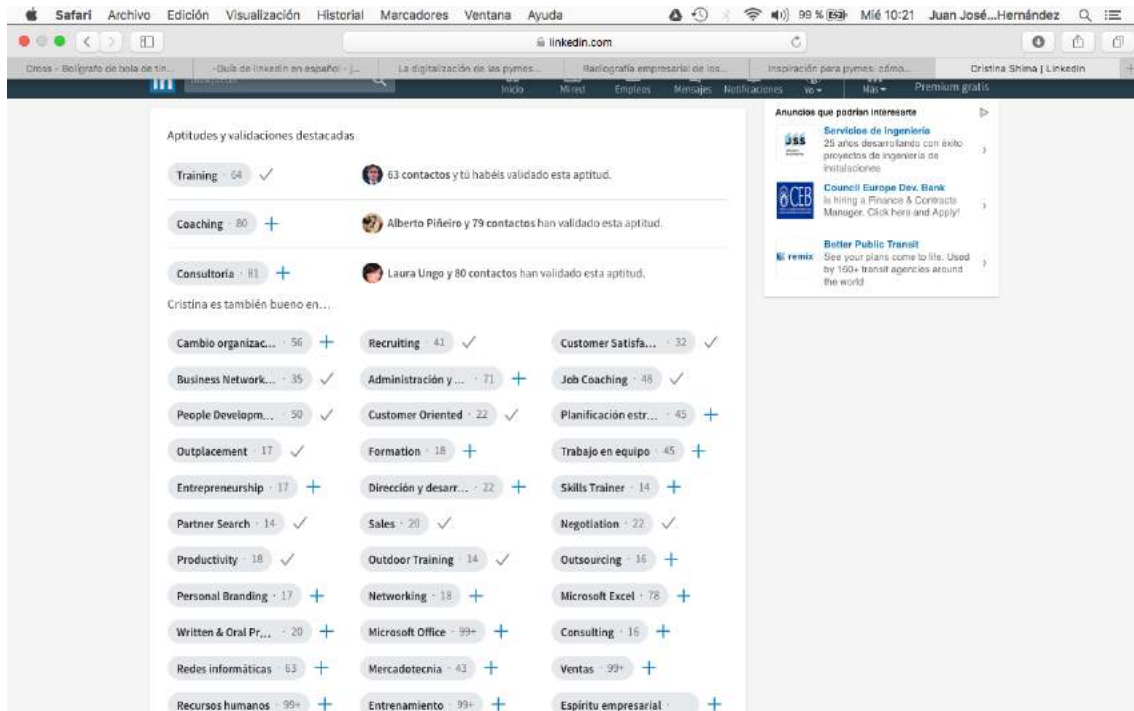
Safari Archivo Edición Visualización Historial Marcadores Ventana Ayuda 99 % Mié 10:21 Juan José...Hernández

linkedin.com

Cross - Bolígrafo de bola de tin... | «Guía de linkedin en español» - j... | La digitalización de las pymes... | Radiografía empresarial de los... | Inspiración para pymes: cómo... | Cristina Shima | LinkedIn

Inicio Mi red Empleos Mensajes Notificaciones Yo Más Premium gratis

Aptitudes y validaciones destacadas

Training · 64 ✓ 63 contactos y tú habéis validado esta aptitud.

Coaching · 80 + Alberto Piñeiro y 79 contactos han validado esta aptitud.

Consultoría · 81 + Laura Ungo y 80 contactos han validado esta aptitud.

Cristina es también bueno en...

Cambio organizac... · 56 +
Recruiting · 41 ✓
Customer Satisfa... · 32 ✓
Business Network... · 35 ✓
Administración y... · 71 +
Job Coaching · 48 ✓
People Developm... · 50 ✓
Customer Oriented · 22 ✓
Planificación estr... · 45 +
Outplacement · 17 ✓
Formation · 18 +
Trabajo en equipo · 45 +
Entrepreneurship · 17 +
Dirección y desarr... · 22 +
Skills Trainer · 14 +
Partner Search · 14 ✓
Sales · 20 ✓
Negotiation · 22 ✓
Productivity · 18 ✓
Outdoor Training · 14 ✓
Outsourcing · 16 +
Personal Branding · 17 +
Networking · 18 +
Microsoft Excel · 78 +
Written & Oral Pr... · 20 +
Microsoft Office · 99+ +
Consulting · 16 +
Redes informáticas · 63 +
Mercadotecnia · 43 +
Ventas · 99+ +
Recursos humanos · 99+ +
Entrenamiento · 99+ +
Espíritu empresarial · +

Anuncios que podrían interesarte

Servicios de ingeniería
25 años desarrollando con éxito proyectos de ingeniería de instalaciones

Council Europe Dev. Bank
is hiring a Finance & Contracts Manager. Click here and Apply!

Better Public Transit
See your plans come to life. Used by 160+ transit agencies around the world